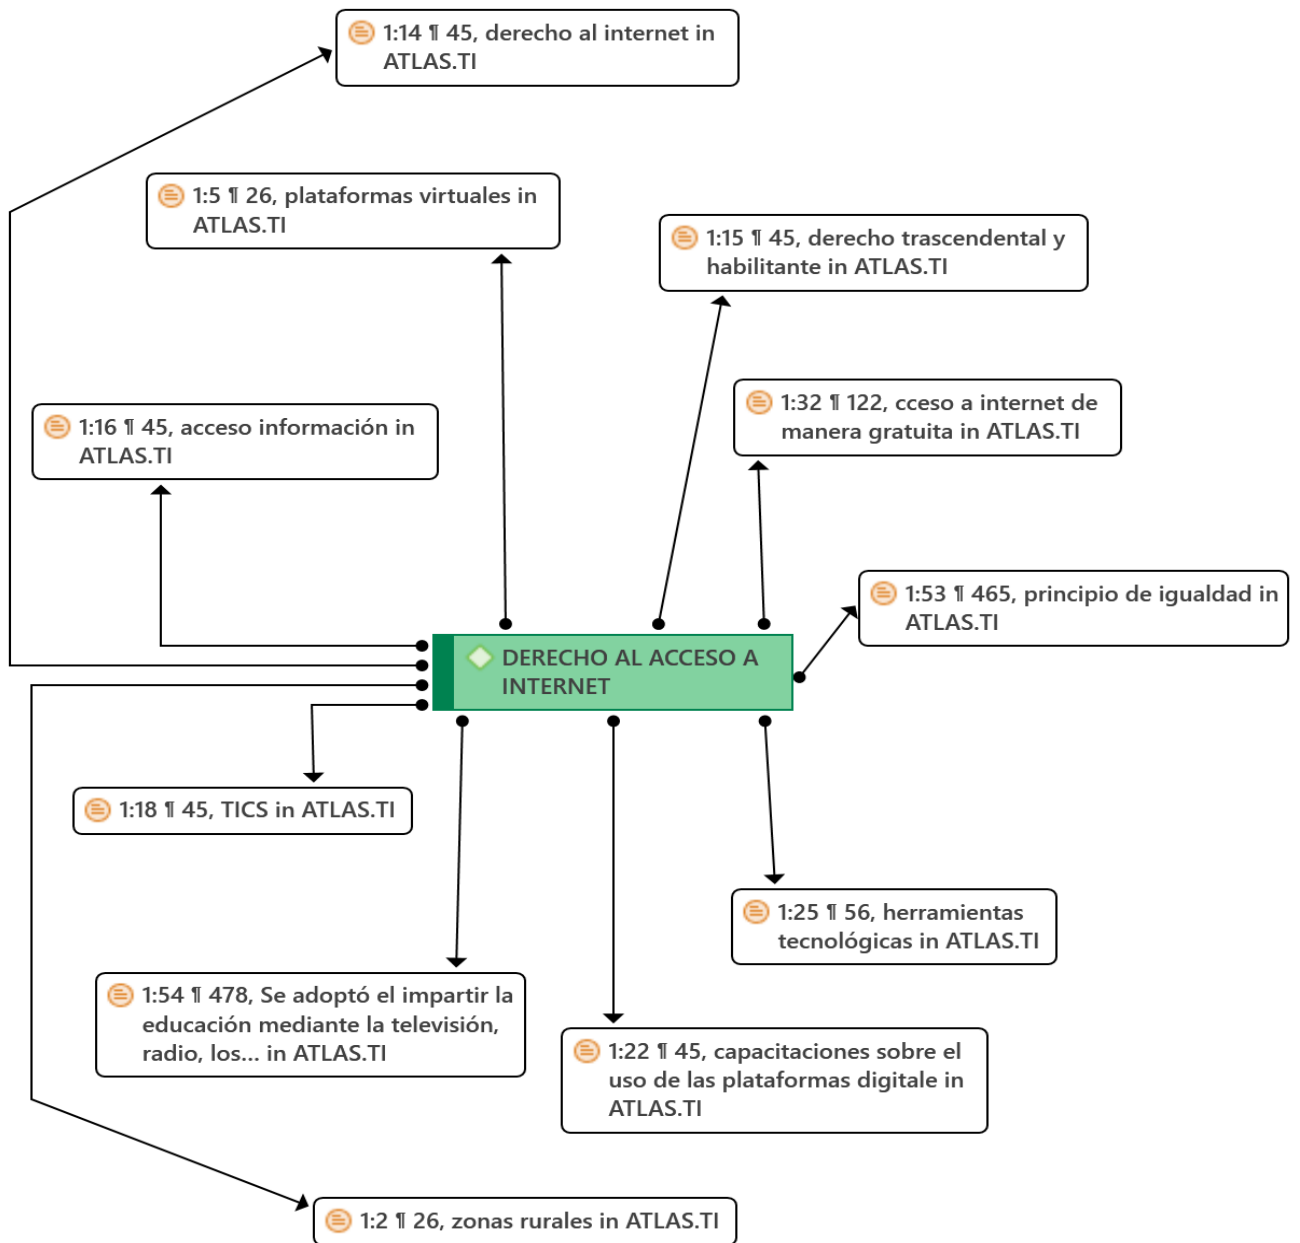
1:14 ¶ 45, derecho al internet in ATLAS.TI

1:5 ¶ 26, plataformas virtuales in ATLAS.TI

1:15 ¶ 45, derecho trascendental y habilitante in ATLAS.TI

1:32 ¶ 122, cceso a internet de manera gratuita in ATLAS.TI

1:16 ¶ 45, acceso información in ATLAS.TI

1:53 ¶ 465, principio de igualdad in ATLAS.TI

DERECHO AL ACCESO A INTERNET

1:18 ¶ 45, TICS in ATLAS.TI

1:25 ¶ 56, herramientas tecnológicas in ATLAS.TI

1:54 ¶ 478, Se adoptó el impartir la educación mediante la televisión, radio, los... in ATLAS.TI

1:22 ¶ 45, capacitaciones sobre el uso de las plataformas digitale in ATLAS.TI

1:2 ¶ 26, zonas rurales in ATLAS.TI